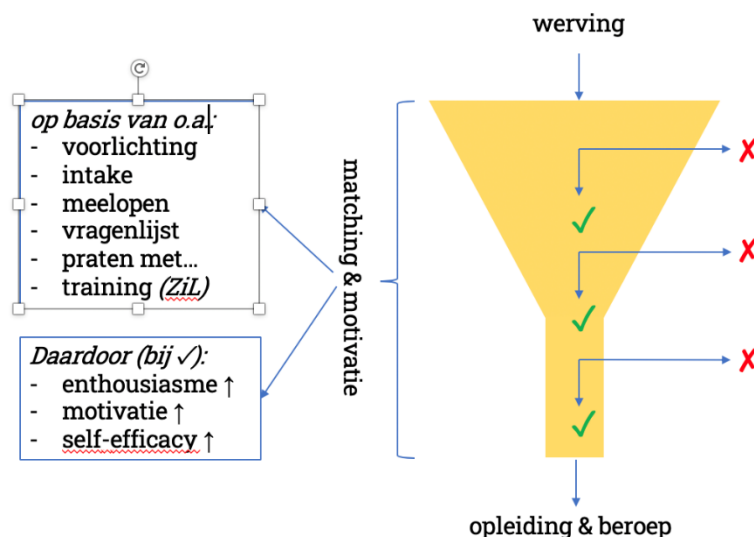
werving

op basis van o.a.:
- voorlichting
- intake
- meelopen
- vragenlijst
- praten met…
- training *(ZiL)*

matching & motivatie

Daardoor (bij ✓):
- enthousiasme ↑
- motivatie ↑
- self-efficacy ↑

✓ ✗
✓ ✗
✓ ✗

opleiding & beroep